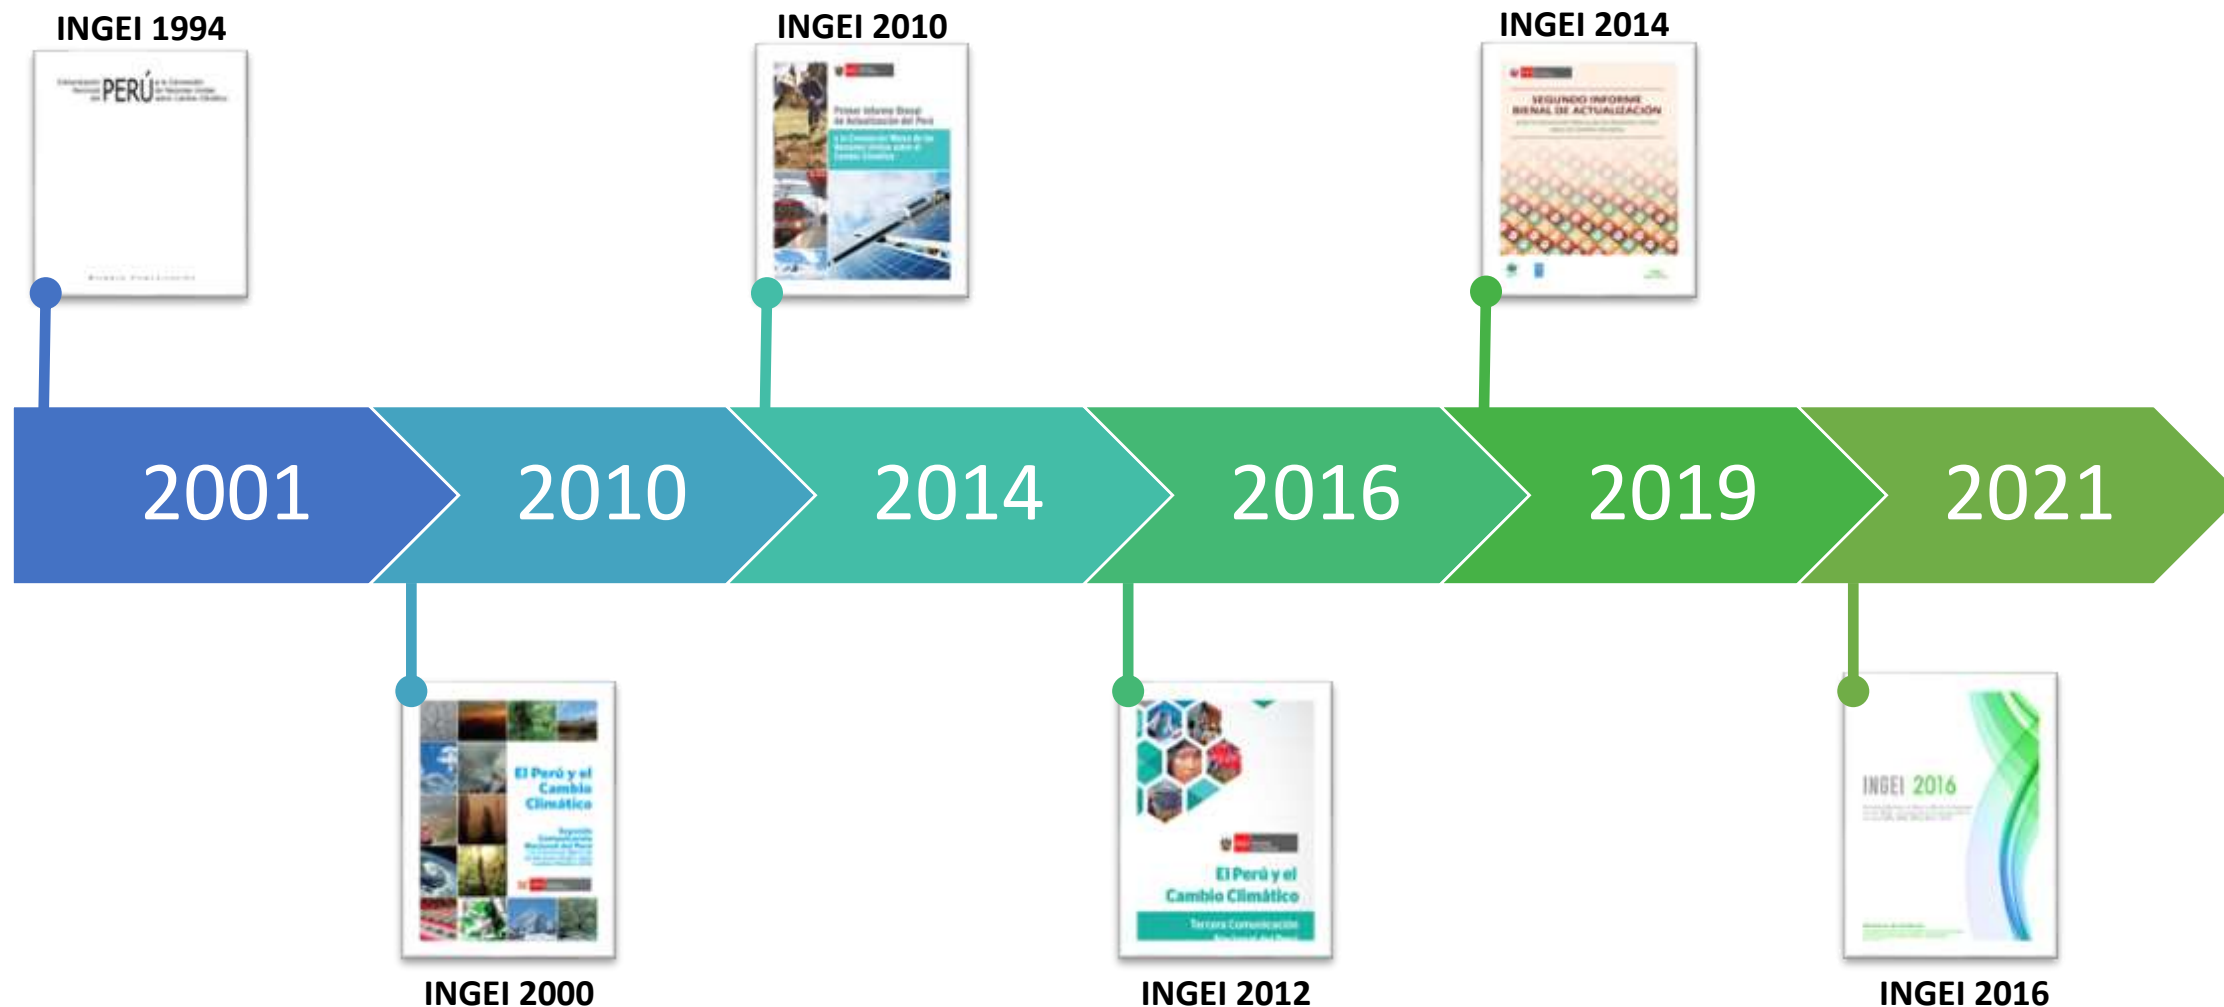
INGEI 1994

PERÚ

INGEI 2010

Primer Informe Bienal de Actualización del Perú

INGEI 2014

SEGUNDO INFORME BIENAL DE ACTUALIZACIÓN

2001

2010

2014

2016

2019

2021

El Perú y el Cambio Climático

INGEI 2000

El Perú y el Cambio Climático

Tercera Comunicación

INGEI 2012

INGEI 2016

INGEI 2016